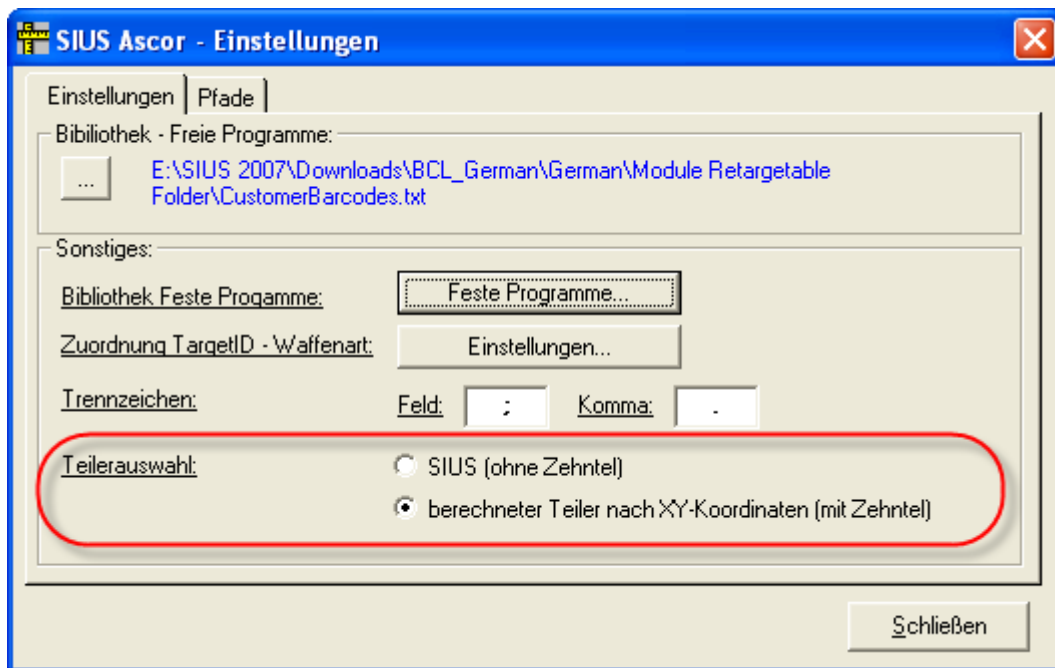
SIUS Ascor - Einstellungen

Einstellungen | Pfade

Bibliothek - Freie Programme:

...

E:\SIUS 2007\Downloads\BCL_German\German\Module Retargetable Folder\CustomerBarcodes.txt

Sonstiges:

Bibliothek Feste Progamme:

Feste Programme...

Zuordnung TargetID - Waffenart:

Einstellungen...

Trennzeichen:

Feld: ;

Komma: .

Teilerauswahl:

SIUS (ohne Zehntel)

berechneter Teiler nach XY-Koordinaten (mit Zehntel)

Schließen